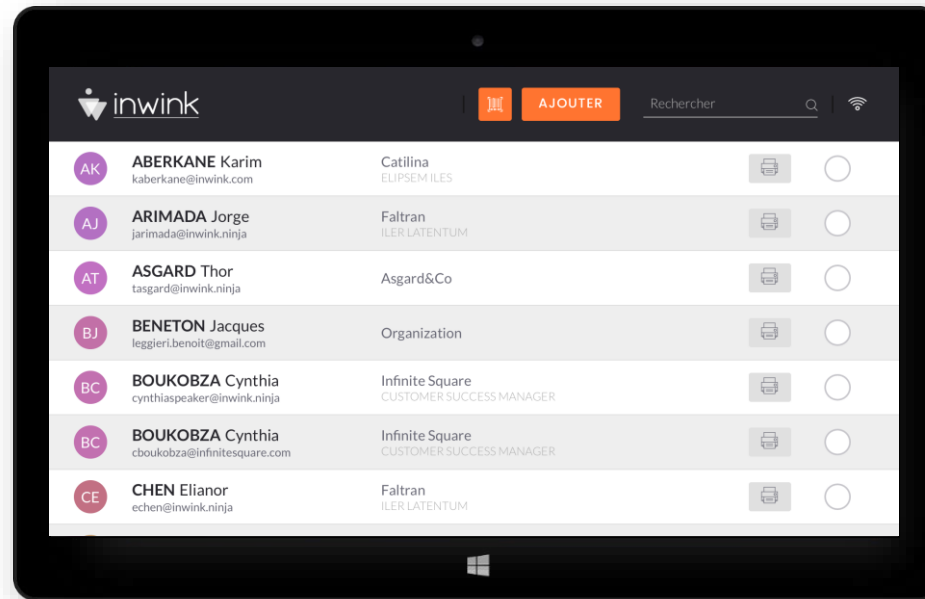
inwink

AJOUTER

Rechercher

AK
ABERKANE Karim
kaberkane@inwink.com
Catilina
ELIPSEM ILES

AJ
ARIMADA Jorge
jarimada@inwink.ninja
Faltran
ILER LATENTUM

AT
ASGARD Thor
tasgard@inwink.ninja
Asgard&Co

BJ
BENETON Jacques
leggieri.benoit@gmail.com
Organization

BC
BOUKOBZA Cynthia
cynthiaspeaker@inwink.ninja
Infinite Square
CUSTOMER SUCCESS MANAGER

BC
BOUKOBZA Cynthia
cboukobza@infinitesquare.com
Infinite Square
CUSTOMER SUCCESS MANAGER

CE
CHEN Elianor
echen@inwink.ninja
Faltran
ILER LATENTUM